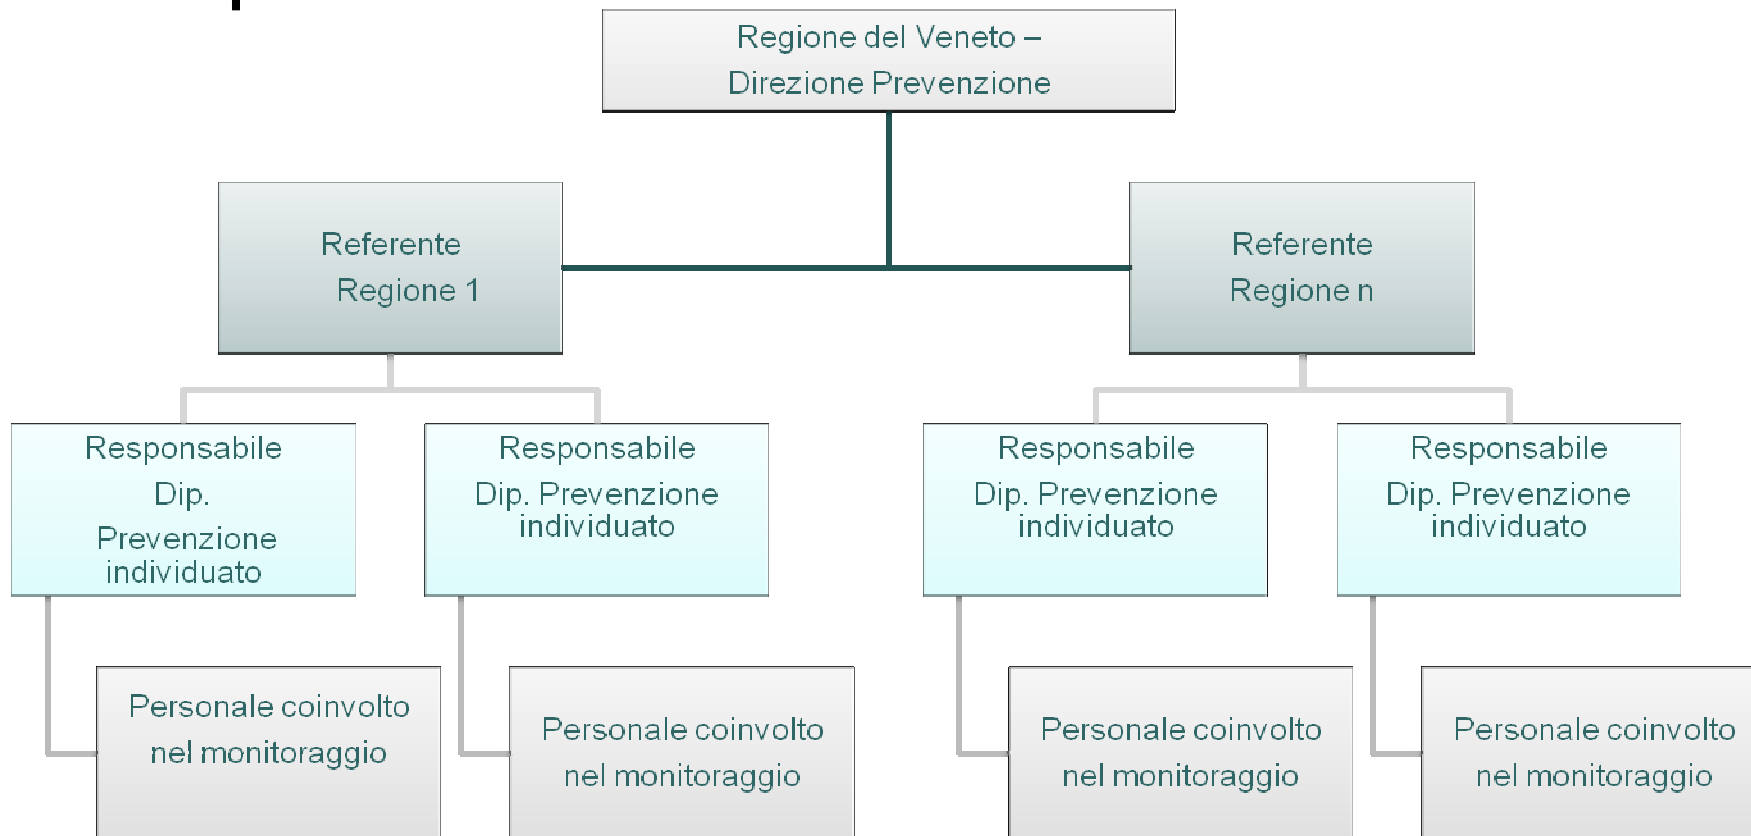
Regione del Veneto – Direzione Prevenzione

Referente Regione 1

Referente Regione n

Responsabile Dip. Prevenzione individuato

Responsabile Dip. Prevenzione individuato

Responsabile Dip. Prevenzione individuato

Responsabile Dip. Prevenzione individuato

Personale coinvolto nel monitoraggio

Personale coinvolto nel monitoraggio

Personale coinvolto nel monitoraggio

Personale coinvolto nel monitoraggio